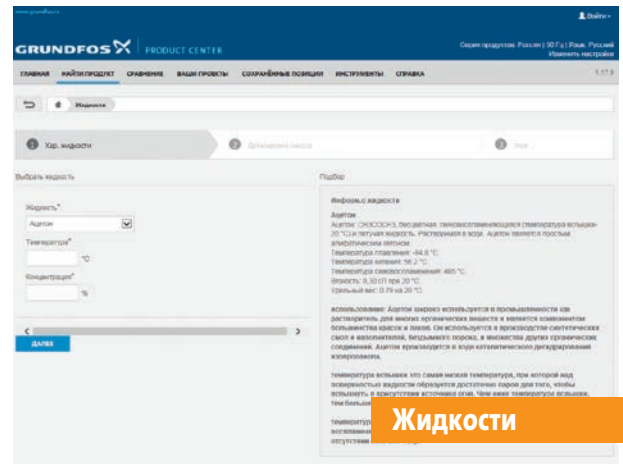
www.grundfos.ru

Войти

GRUNDFOS PRODUCT CENTER

Серия продуктов: Россия | 50 Гц | Язык: Русский
Изменить настройки

ГЛАВНАЯ НАЙТИ ПРОДУКТ СРАВНЕНИЕ ВАШИ ПРОЕКТЫ СОХРАНЁННЫЕ ПОЗИЦИИ ИНСТРУМЕНТЫ СПРАВКА 1.17.9

Жидкости

1 Хар. жидкости 2 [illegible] 3 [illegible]

Выбрать жидкость

Жидкость*
Ацетон

Температура*
°C

Концентрация*
%

ДАЛЕЕ

Подбор

Информ.о жидкости

Ацетон

Ацетон: CH3COCH3, бесцветная, легковоспламеняющаяся (температура вспышки -20 °C) и летучая жидкость. Растворимая в воде. Ацетон является простым алифатическим кетоном.
Температура плавления: -94,8 °C
Температура кипения: 56,2 °C
Температура самовоспламенения: 465 °C
Вязкость: 0,32 cП при 20 °C
Удельный вес: 0,79 на 20 °C

использование: Ацетон широко используется в промышленности как растворитель для многих органических веществ и является компонентом большинства красок и лаков. Он используется в производстве синтетических смол и жиров, бездымного пороха, и множества других органических соединений. Ацетон производится в ходе каталитического дегидрирования изопропанола.

температура вспышки это самая низкая температура, при которой над поверхностью жидкости образуется достаточно паров для того, чтобы вспыхнуть в присутствии источника огня. Чем ниже температура вспышки, тем больше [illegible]

температура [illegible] воспламене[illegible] отсутствие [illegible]

Жидкости